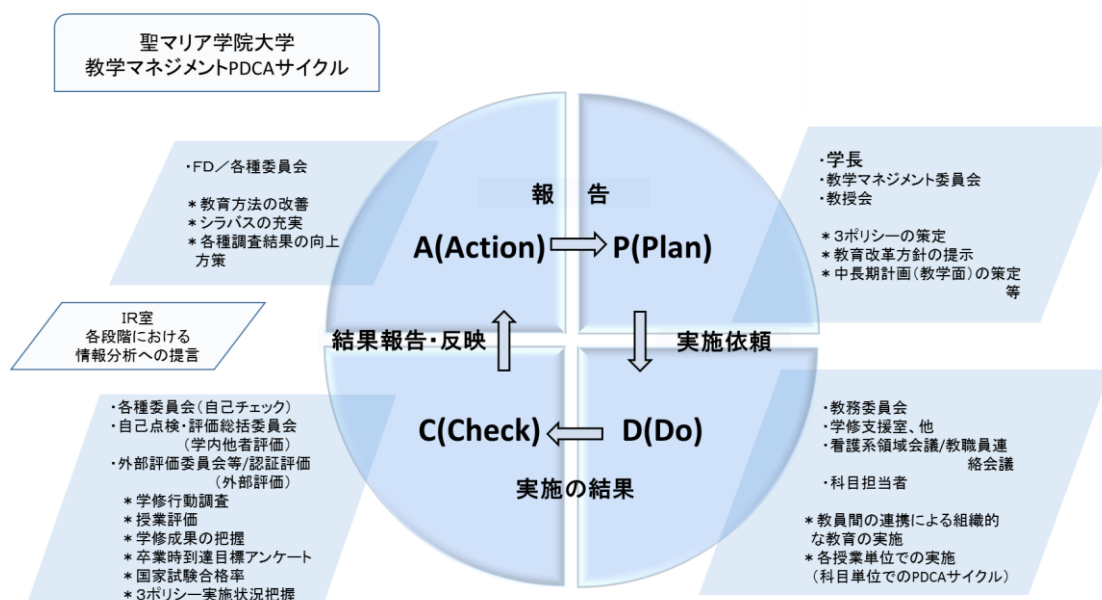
聖マリア学院大学
教学マネジメントPDCAサイクル

・FD／各種委員会

＊教育方法の改善
＊シラバスの充実
＊各種調査結果の向上方策

報　告

A(Action)

P(Plan)

・学長
・教学マネジメント委員会
・教授会

＊3ポリシーの策定
＊教育改革方針の提示
＊中長期計画（教学面）の策定等

IR室
各段階における
情報分析への提言

結果報告・反映

実施依頼

・各種委員会（自己チェック）
・自己点検・評価総括委員会（学内他者評価）
・外部評価委員会等/認証評価（外部評価）
＊学修行動調査
＊授業評価
＊学修成果の把握
＊卒業時到達目標アンケート
＊国家試験合格率
＊3ポリシー実施状況把握

C(Check)

D(Do)

実施の結果

・教務委員会
・学修支援室、他
・看護系領域会議/教職員連絡会議
・科目担当者

＊教員間の連携による組織的な教育の実施
＊各授業単位での実施（科目単位でのPDCAサイクル）